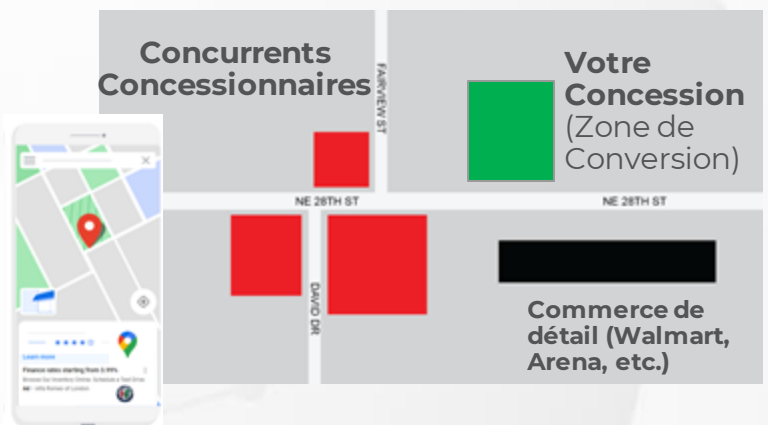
Concurrents Concessionnaires

FAIRVIEW ST

Votre Concession (Zone de Conversion)

NE 28TH ST

NE 28TH ST

DAVID DR

Commerce de détail (Walmart, Arena, etc.)

Learn more

Finance rates starting from 3.99%

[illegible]